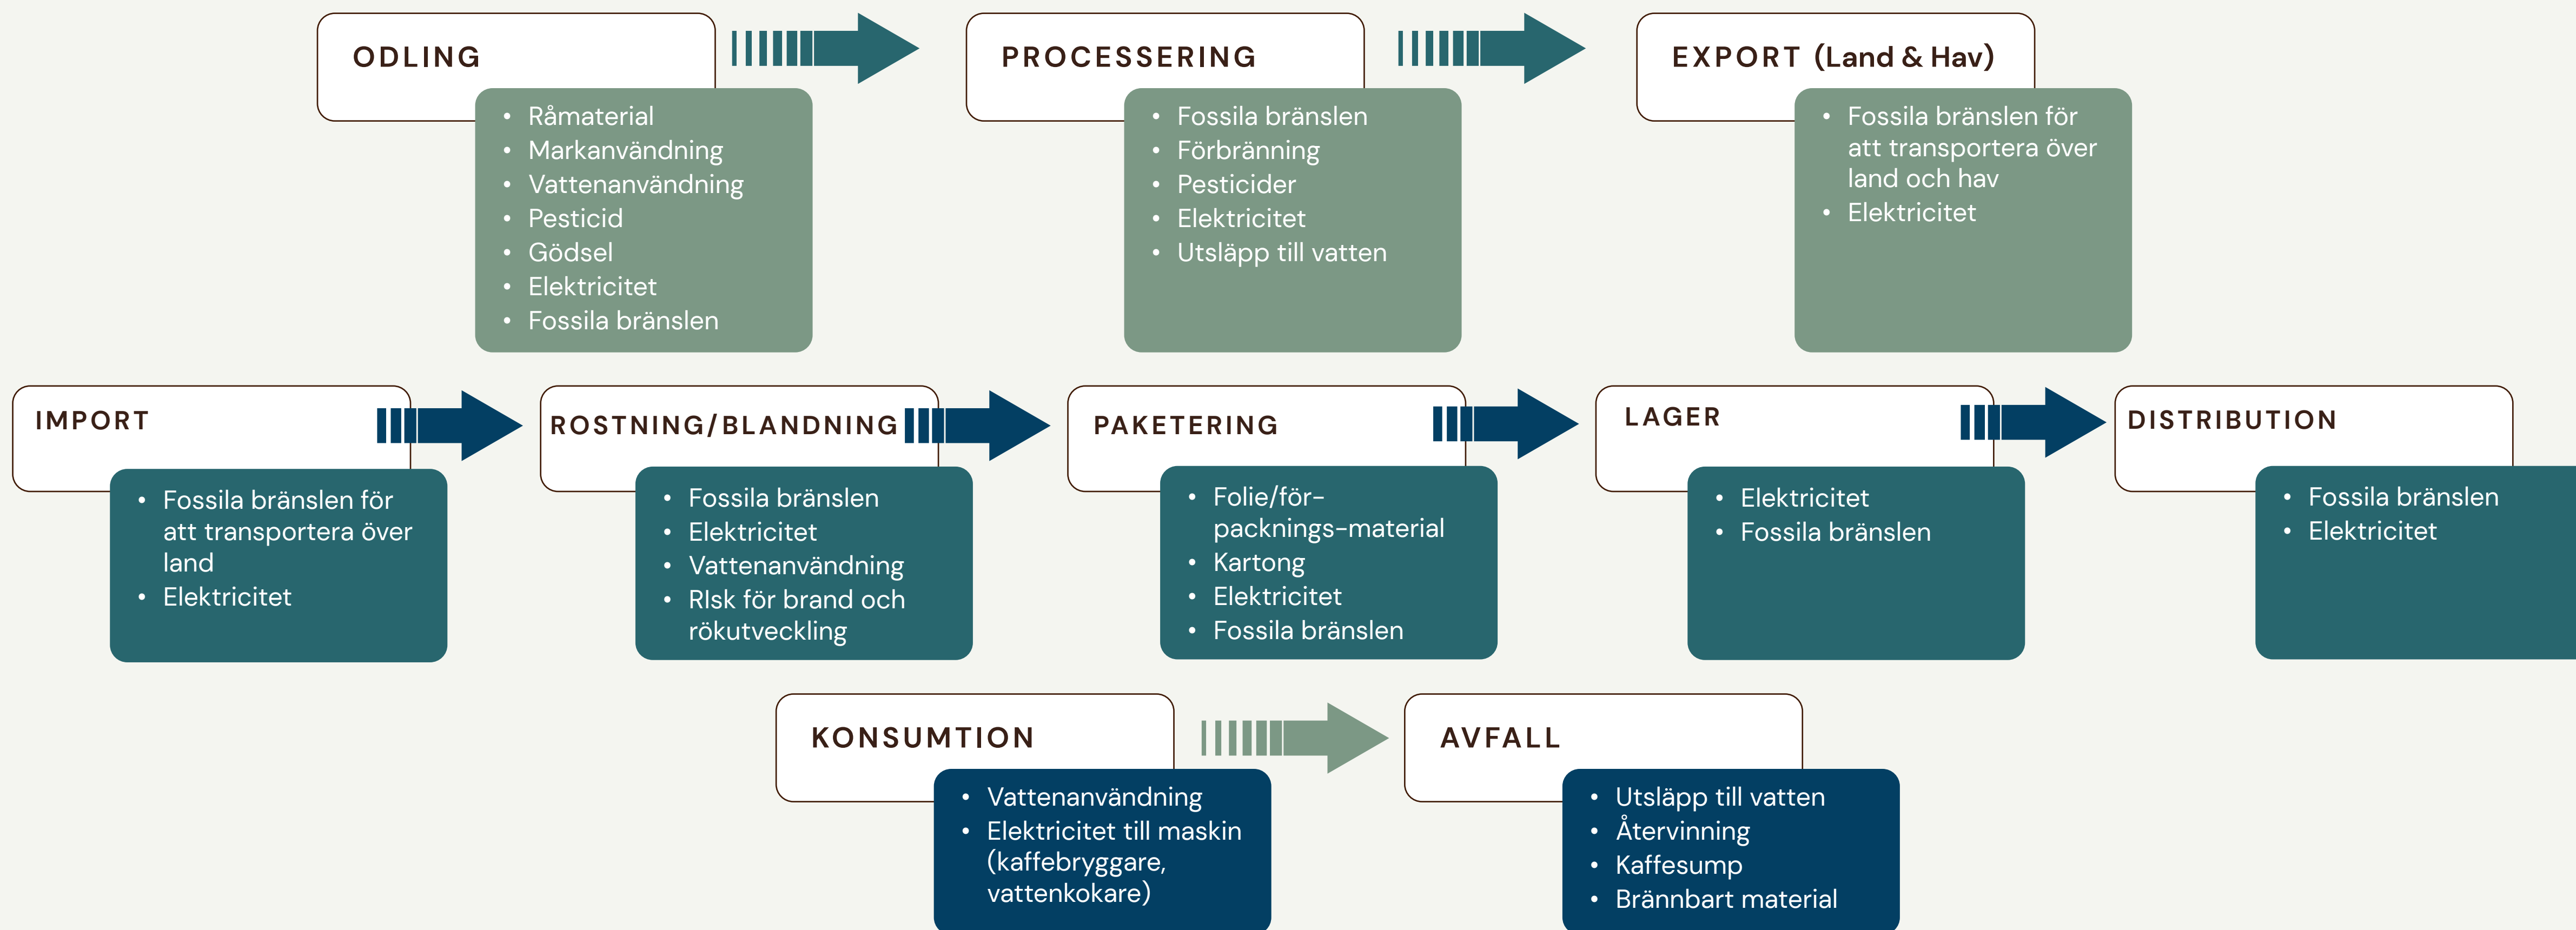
ODLING

- Råmaterial
- Markanvändning
- Vattenanvändning
- Pesticid
- Gödsel
- Elektricitet
- Fossila bränslen

PROCESSERING

- Fossila bränslen
- Förbränning
- Pesticider
- Elektricitet
- Utsläpp till vatten

EXPORT (Land & Hav)

- Fossila bränslen för att transportera över land och hav
- Elektricitet

IMPORT

- Fossila bränslen för att transportera över land
- Elektricitet

ROSTNING/BLANDNING

- Fossila bränslen
- Elektricitet
- Vattenanvändning
- RIsk för brand och rökutveckling

PAKETERING

- Folie/för-packnings-material
- Kartong
- Elektricitet
- Fossila bränslen

LAGER

- Elektricitet
- Fossila bränslen

DISTRIBUTION

- Fossila bränslen
- Elektricitet

KONSUMTION

- Vattenanvändning
- Elektricitet till maskin (kaffebryggare, vattenkokare)

AVFALL

- Utsläpp till vatten
- Återvinning
- Kaffesump
- Brännbart material